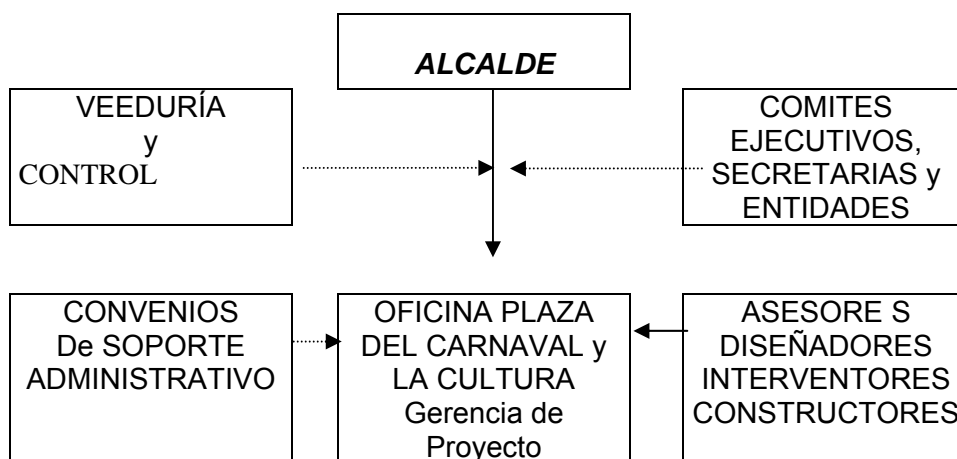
ALCALDE

VEEDURÍA
y
CONTROL

COMITES
EJECUTIVOS,
SECRETARIAS y
ENTIDADES

CONVENIOS
De SOPORTE
ADMINISTRATIVO

OFICINA PLAZA
DEL CARNAVAL y
LA CULTURA
Gerencia de
Proyecto

ASESORE S
DISEÑADORES
INTERVENTORES
CONSTRUCTORES